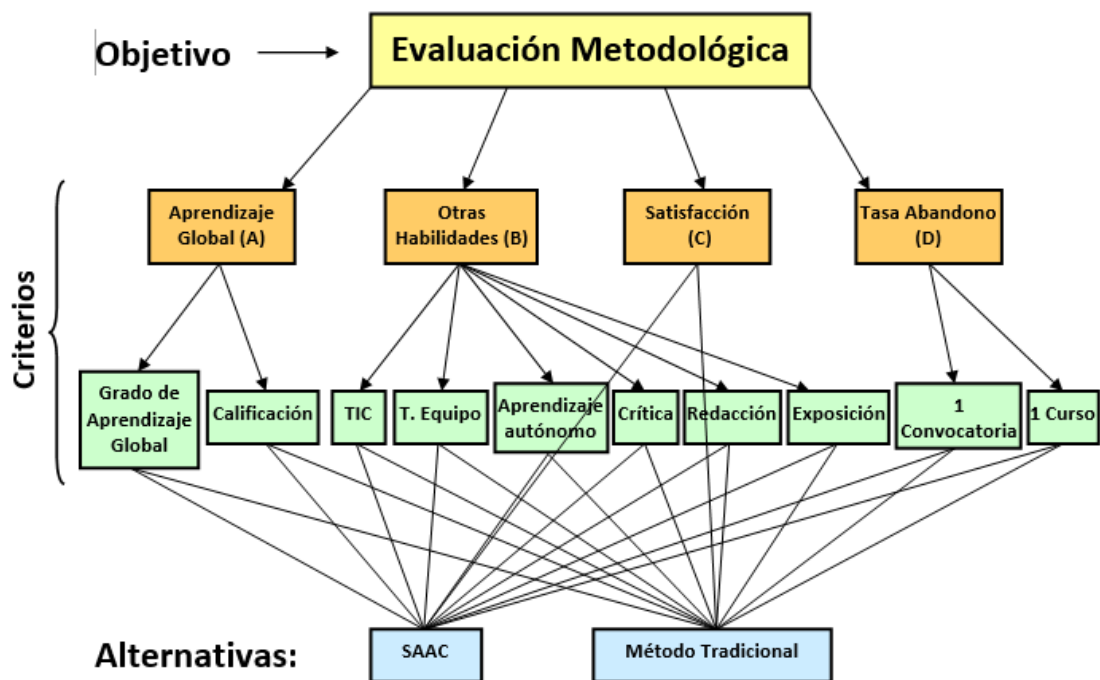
Objetivo

Evaluación Metodológica

Criterios

Aprendizaje Global (A)

Otras Habilidades (B)

Satisfacción (C)

Tasa Abandono (D)

Grado de Aprendizaje Global

Calificación

TIC

T. Equipo

Aprendizaje autónomo

Crítica

Redacción

Exposición

1 Convocatoria

1 Curso

Alternativas:

SAAC

Método Tradicional